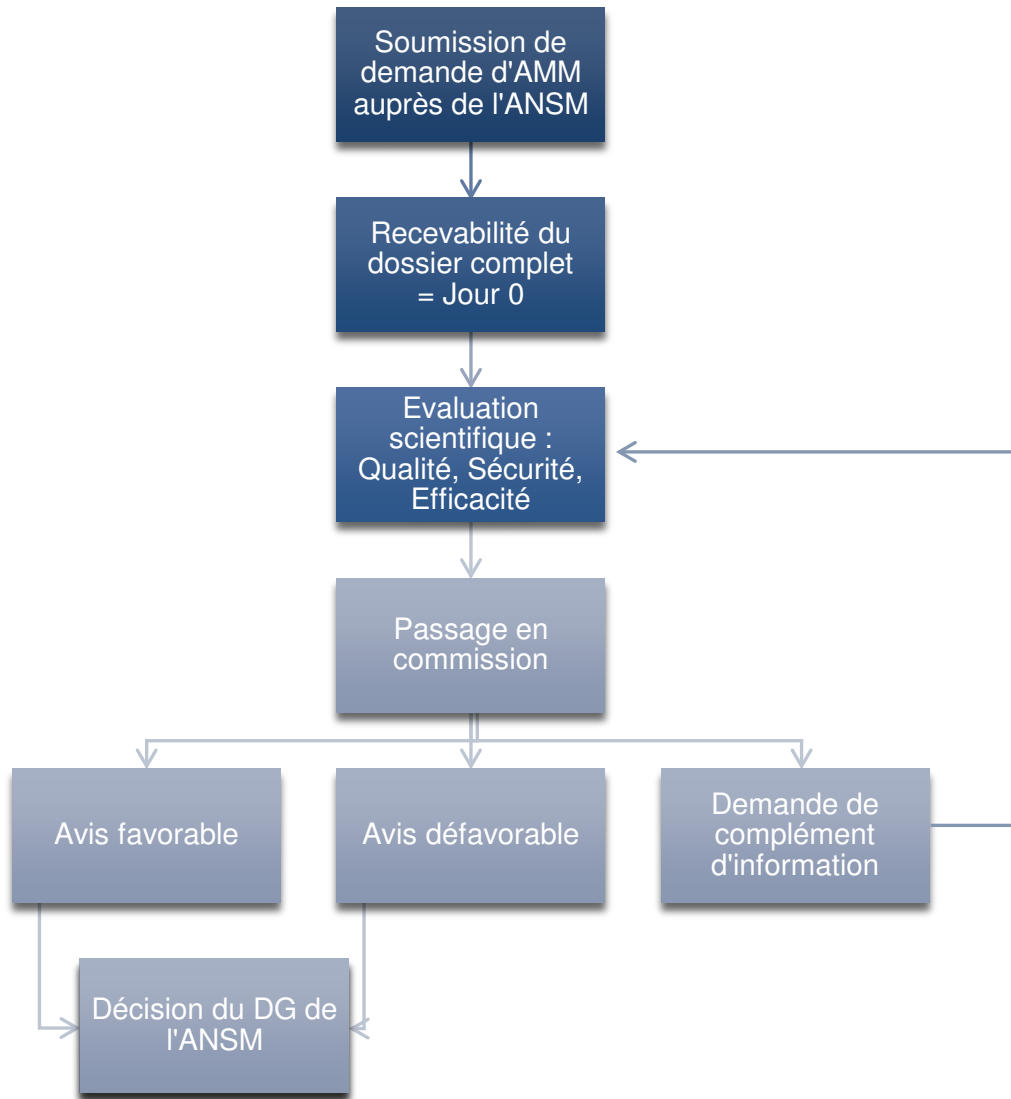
Soumission de demande d'AMM auprès de l'ANSM

Recevabilité du dossier complet = Jour 0

Evaluation scientifique : Qualité, Sécurité, Efficacité

Passage en commission

Avis favorable

Avis défavorable

Demande de complément d'information

Décision du DG de l'ANSM